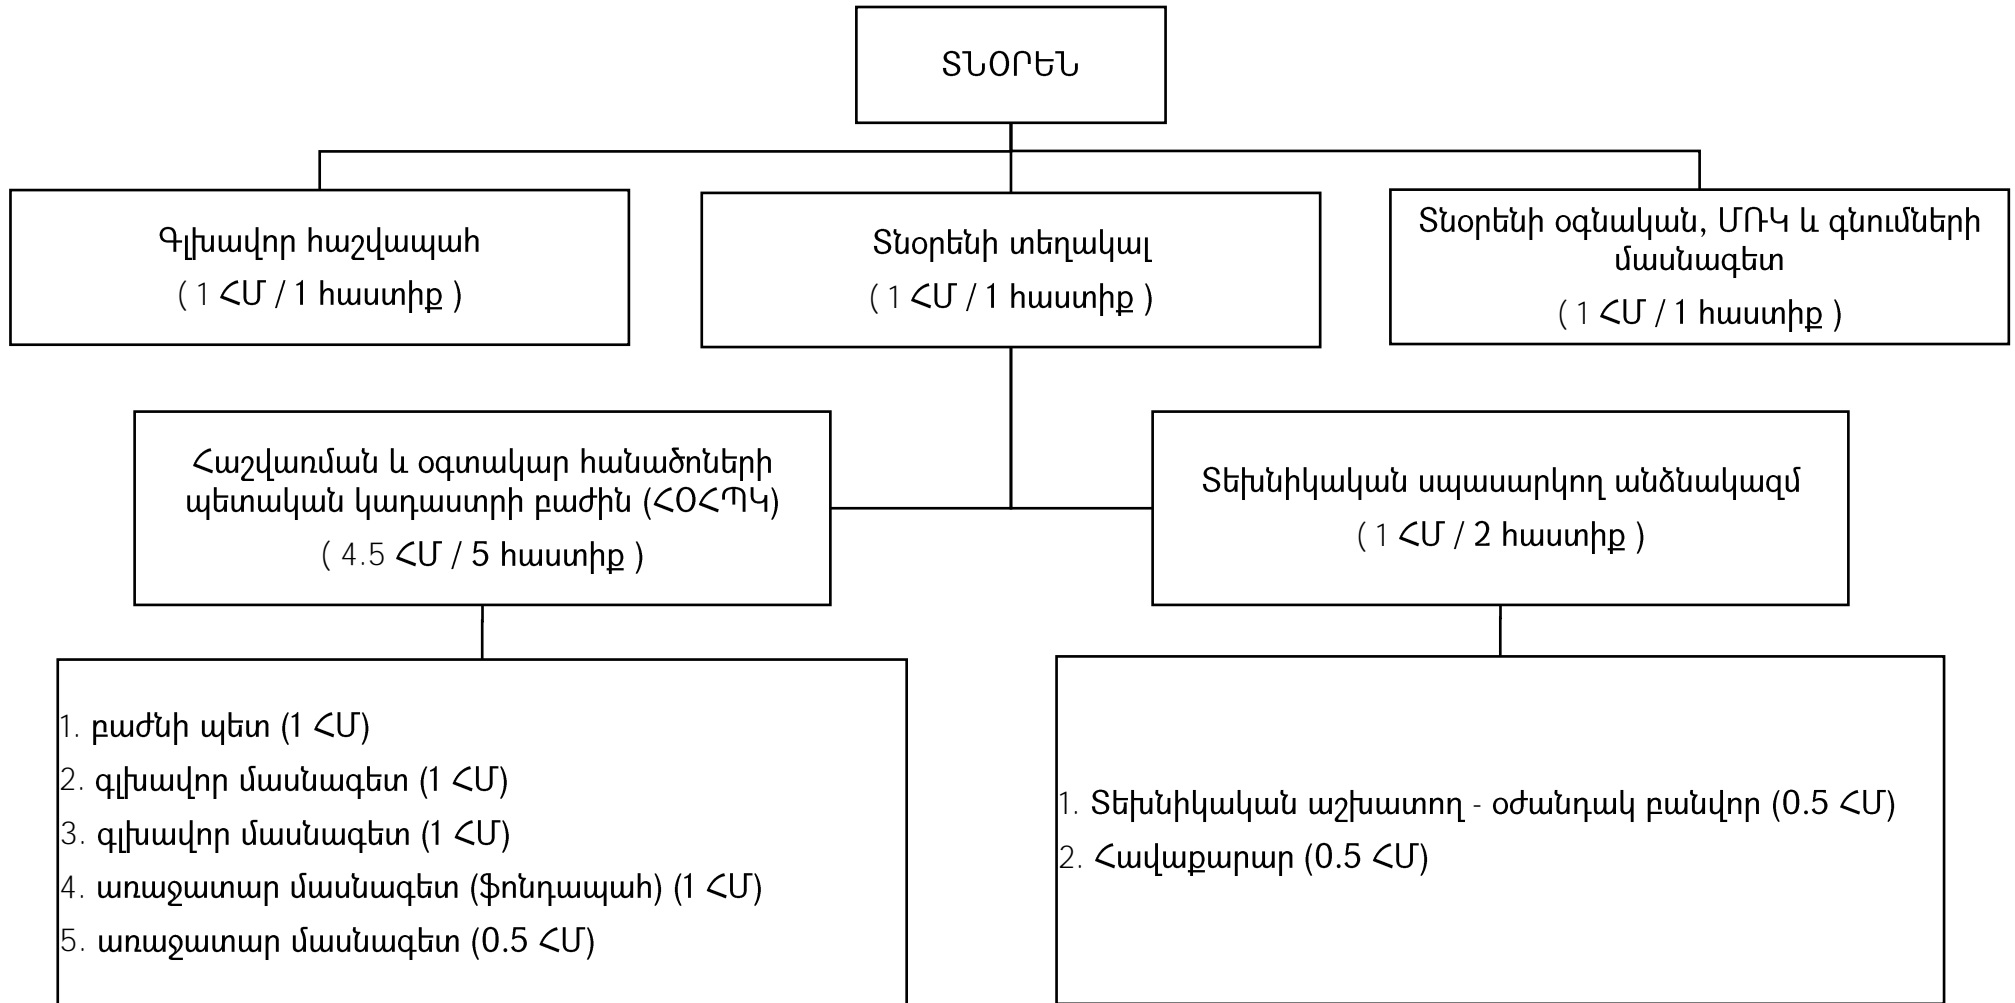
ՏՆՕՐԵՆ

Գլխավոր հաշվապահ
( 1 ՀՄ / 1 հաստիք )

Տնօրենի տեղակալ
( 1 ՀՄ / 1 հաստիք )

Տնօրենի օգնական, ՄՌԿ և գնումների մասնագետ
( 1 ՀՄ / 1 հաստիք )

Հաշվառման և օգտակար հանածոների պետական կադաստրի բաժին (ՀՕՀՊԿ)
( 4.5 ՀՄ / 5 հաստիք )

Տեխնիկական սպասարկող անձնակազմ
( 1 ՀՄ / 2 հաստիք )

1. բաժնի պետ (1 ՀՄ)
2. գլխավոր մասնագետ (1 ՀՄ)
3. գլխավոր մասնագետ (1 ՀՄ)
4. առաջատար մասնագետ (ֆոնդապահ) (1 ՀՄ)
5. առաջատար մասնագետ (0.5 ՀՄ)

1. Տեխնիկական աշխատող - օժանդակ բանվոր (0.5 ՀՄ)
2. Հավաքարար (0.5 ՀՄ)